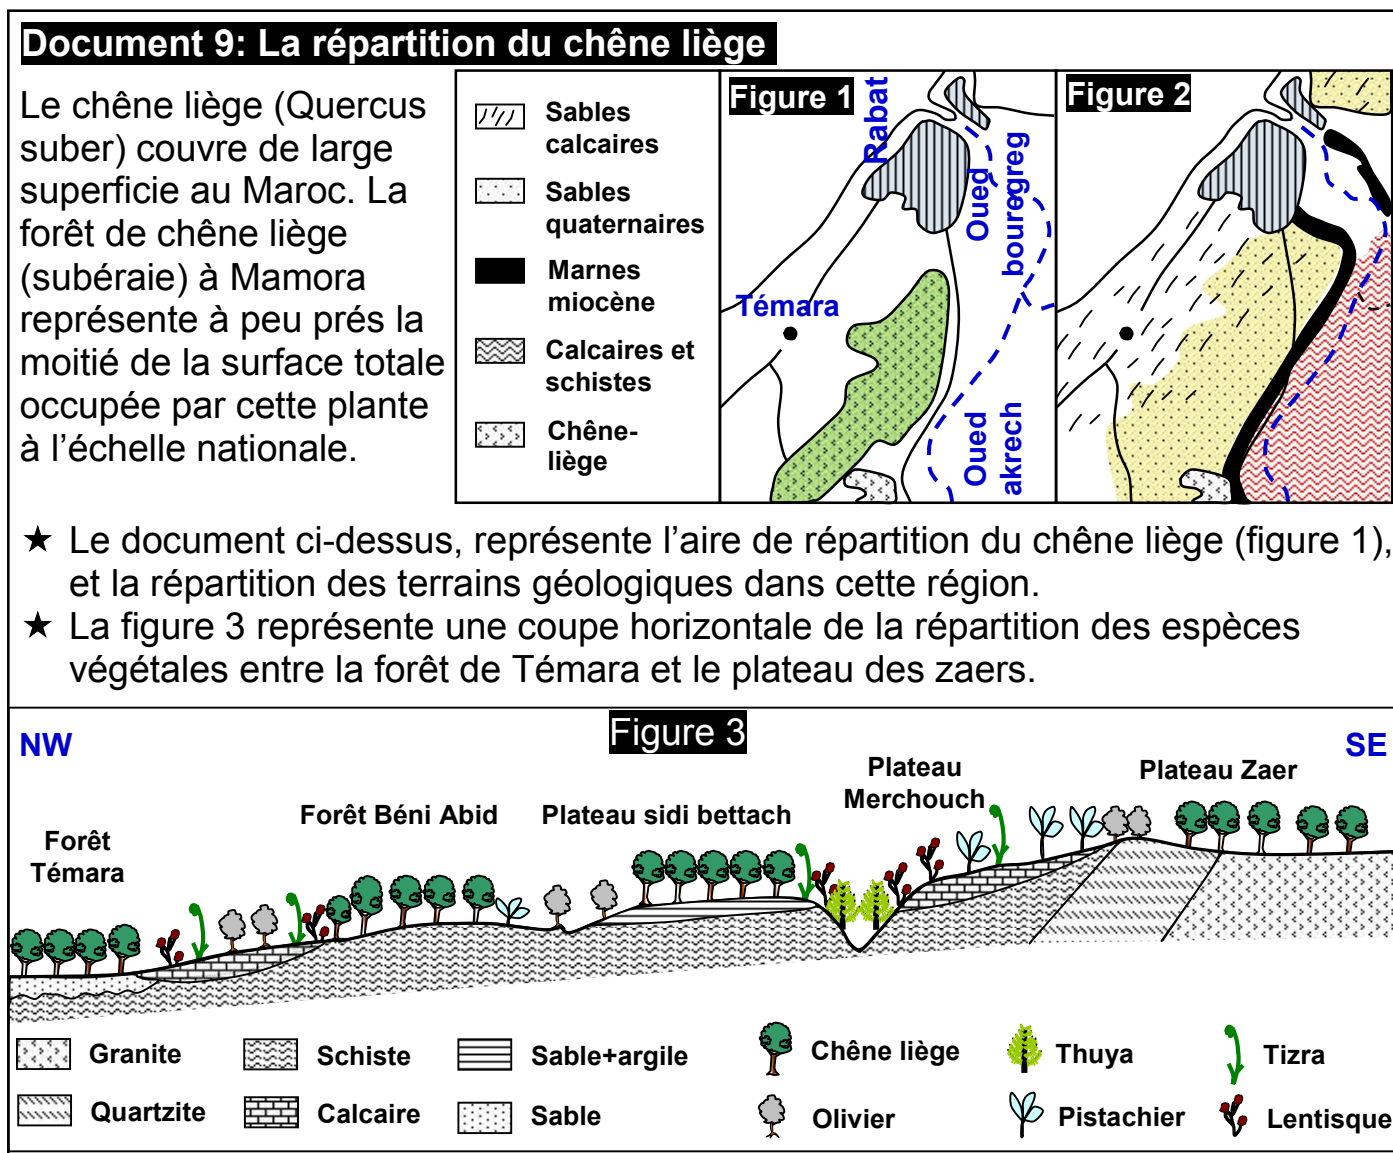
Document 9: La répartition du chêne liège

Le chêne liège (Quercus suber) couvre de large superficie au Maroc. La forêt de chêne liège (subéraie) à Mamora représente à peu prés la moitié de la surface totale occupée par cette plante à l'échelle nationale.

Sables calcaires
Sables quaternaires
Marnes miocène
Calcaires et schistes
Chêne-liège

Figure 1
Rabat
Oued bouregreg
Témara
Oued akrech

Figure 2

★ Le document ci-dessus, représente l'aire de répartition du chêne liège (figure 1), et la répartition des terrains géologiques dans cette région.
★ La figure 3 représente une coupe horizontale de la répartition des espèces végétales entre la forêt de Témara et le plateau des zaers.

Figure 3
NW
SE
Forêt Témara
Forêt Béni Abid
Plateau sidi bettach
Plateau Merchouch
Plateau Zaer

Granite
Quartzite
Schiste
Calcaire
Sable+argile
Sable
Chêne liège
Olivier
Thuya
Pistachier
Tizra
Lentisque